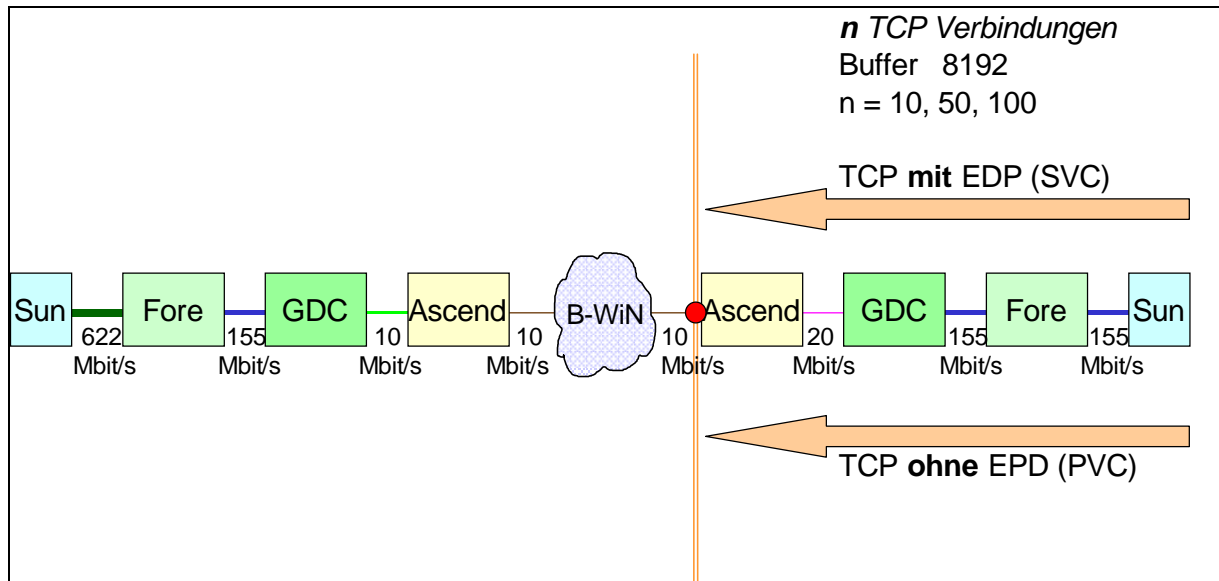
*n* *TCP Verbindungen*
Buffer 8192
n = 10, 50, 100

TCP **mit** EDP (SVC)

Sun 622 Mbit/s Fore 155 Mbit/s GDC 10 Mbit/s Ascend 10 Mbit/s B-WiN 10 Mbit/s Ascend 20 Mbit/s GDC 155 Mbit/s Fore 155 Mbit/s Sun

TCP **ohne** EPD (PVC)